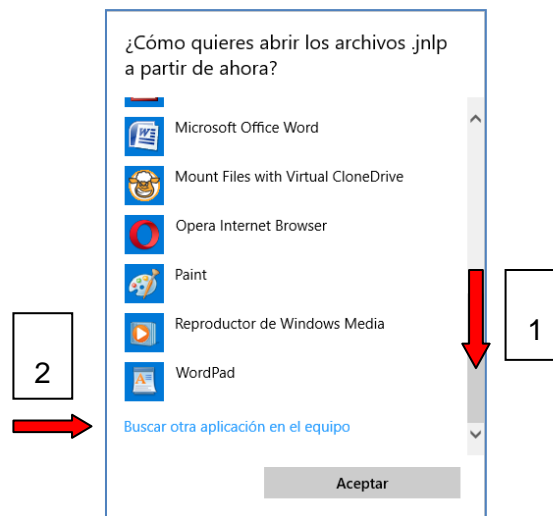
¿Cómo quieres abrir los archivos .jnlp a partir de ahora?

Microsoft Office Word

Mount Files with Virtual CloneDrive

Opera Internet Browser

Paint

Reproductor de Windows Media

WordPad

Buscar otra aplicación en el equipo

Aceptar

1

2